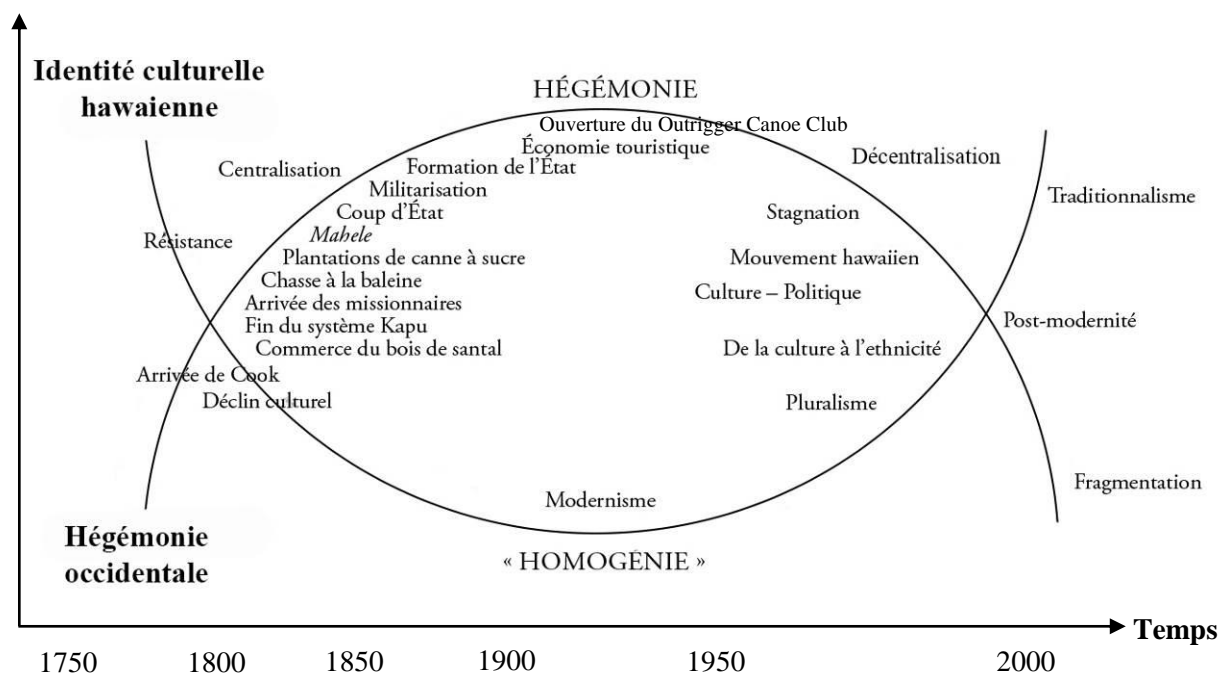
Identité culturelle hawaienne

HÉGÉMONIE

Ouverture du Outrigger Canoe Club
Économie touristique
Formation de l'État
Militarisation
Coup d'État
*Mahele*
Plantations de canne à sucre
Chasse à la baleine
Arrivée des missionnaires
Fin du système Kapu
Commerce du bois de santal

Centralisation
Résistance
Arrivée de Cook
Déclin culturel

Décentralisation
Stagnation
Mouvement hawaiien
Culture – Politique
De la culture à l'ethnicité
Pluralisme

Traditionnalisme
Post-modernité
Fragmentation

Modernisme

Hégémonie occidentale

« HOMOGÉNIE »

Temps

1750 1800 1850 1900 1950 2000